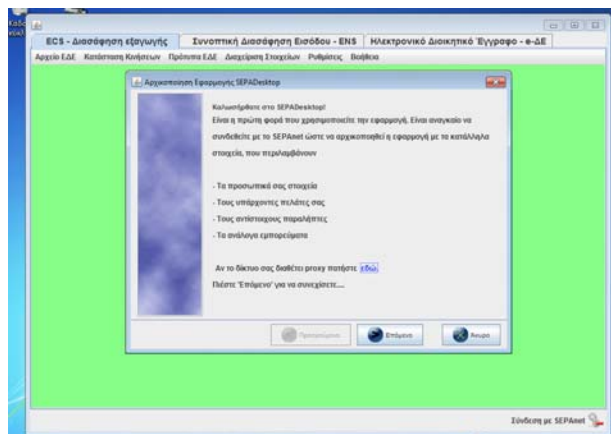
ECS - Διασάφηση εξαγωγής | Συνοπτική Διασάφηση Εισόδου - ENS | Ηλεκτρονικό Διοικητικό Έγγραφο - e-ΔΕ

Αρχείο ΕΔΕ Κατάσταση Κινήσεων Πρότυπα ΕΔΕ Διαχείριση Στοιχείων Ρυθμίσεις Βοήθεια

Αρχικοποίηση Εφαρμογής SEPADesktop

Καλωσήρθατε στο SEPADesktop!
Είναι η πρώτη φορά που χρησιμοποιείτε την εφαρμογή. Είναι αναγκαίο να συνδεθείτε με το SEPAnet ώστε να αρχικοποιηθεί η εφαρμογή με τα κατάλληλα στοιχεία, που περιλαμβάνουν

- Τα προσωπικά σας στοιχεία
- Τους υπάρχοντες πελάτες σας
- Τους αντίστοιχους παραλήπτες
- Τα ανάλογα εμπορεύματα

Αν το δίκτυο σας διαθέτει proxy πατήστε εδώ
Πιέστε 'Επόμενο' για να συνεχίσετε....

Προηγούμενο Επόμενο Άκυρο

Σύνδεση με SEPAnet